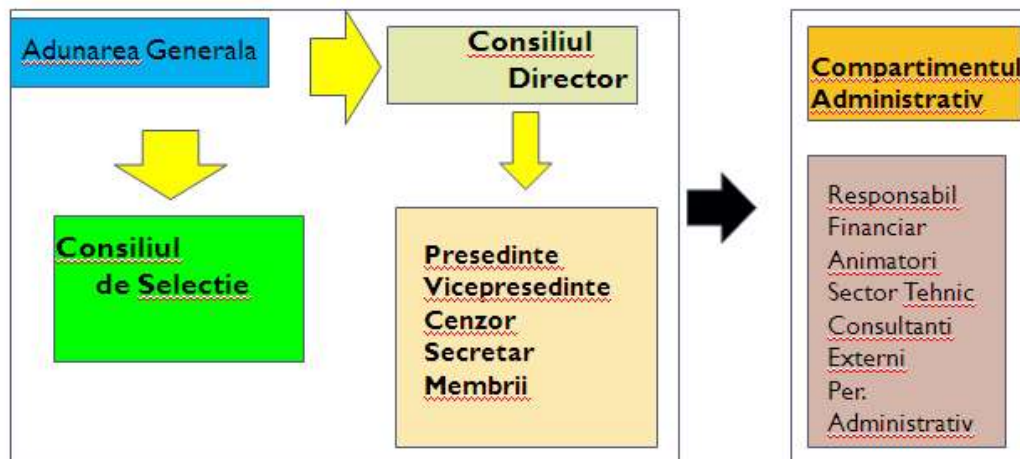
Adunarea Generala

Consiliul Director

Consiliul de Selectie

Presedinte
Vicepresedinte
Cenzor
Secretar
Membrii

Compartimentul Administrativ

Responsabil Financiar
Animatori
Sector Tehnic
Consultanti Externi
Per. Administrativ